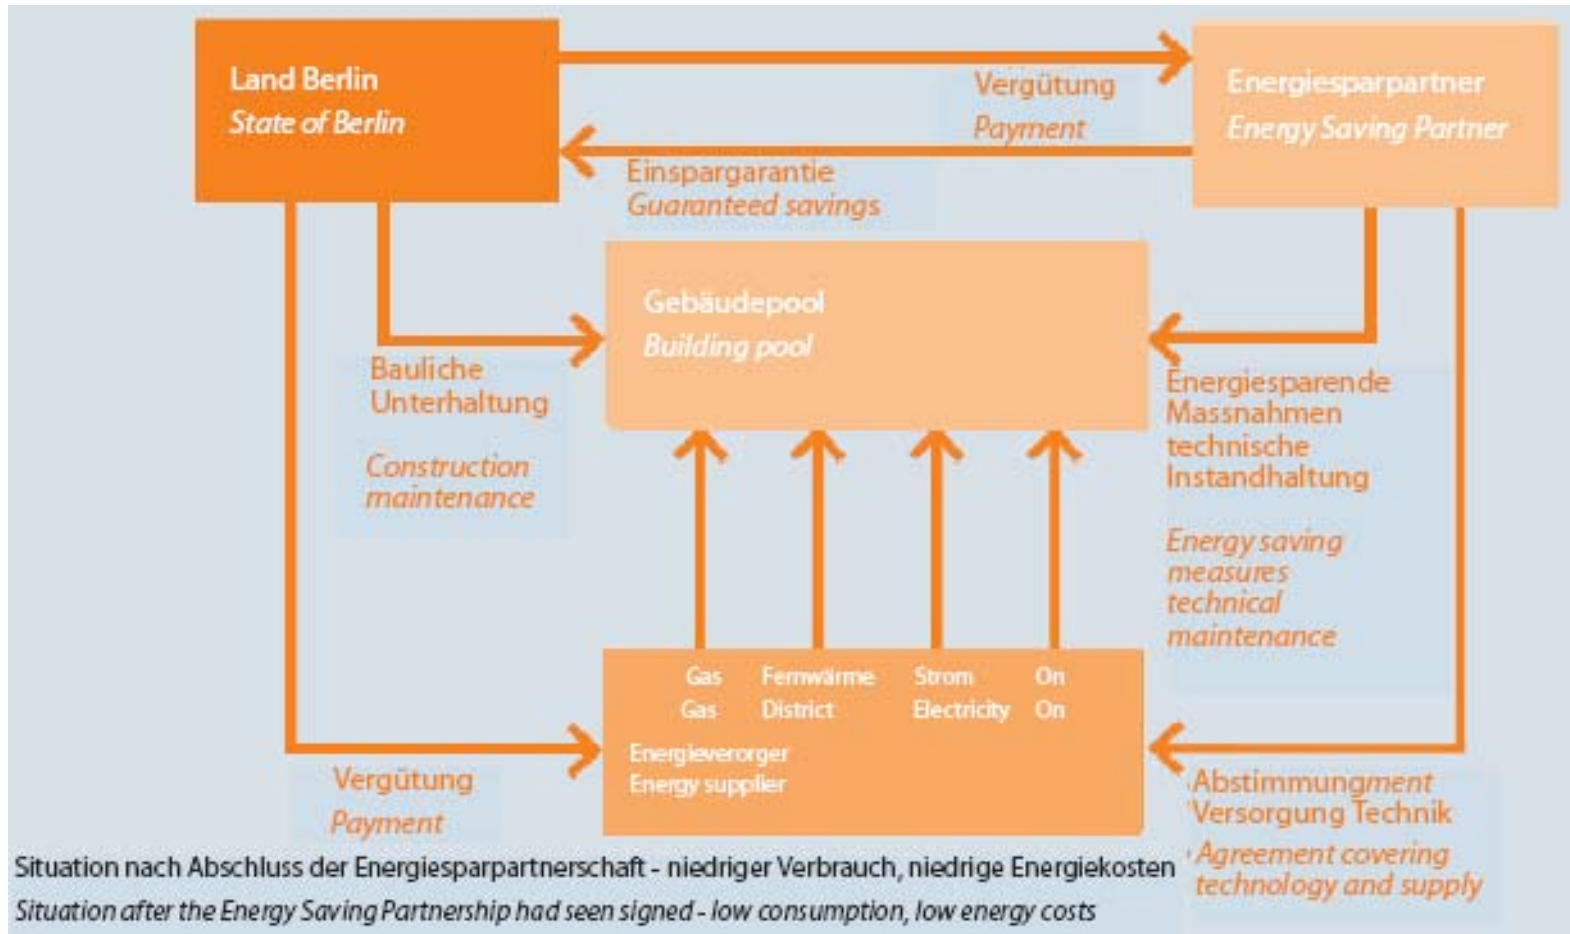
Land Berlin
State of Berlin

Vergütung
Payment

Energiesparpartner
Energy Saving Partner

Einspargarantie
Guaranteed savings

Gebäudepool
Building pool

Bauliche Unterhaltung

Construction maintenance

Energiesparende Massnahmen technische Instandhaltung

Energy saving measures technical maintenance

Gas
Gas

Fernwärme
District

Strom
Electricity

On
On

Energieverorger
Energy supplier

Vergütung
Payment

Abstimmungment
Versorgung Technik
Agreement covering technology and supply

Situation nach Abschluss der Energiesparpartnerschaft - niedriger Verbrauch, niedrige Energiekosten
Situation after the Energy Saving Partnership had seen signed - low consumption, low energy costs